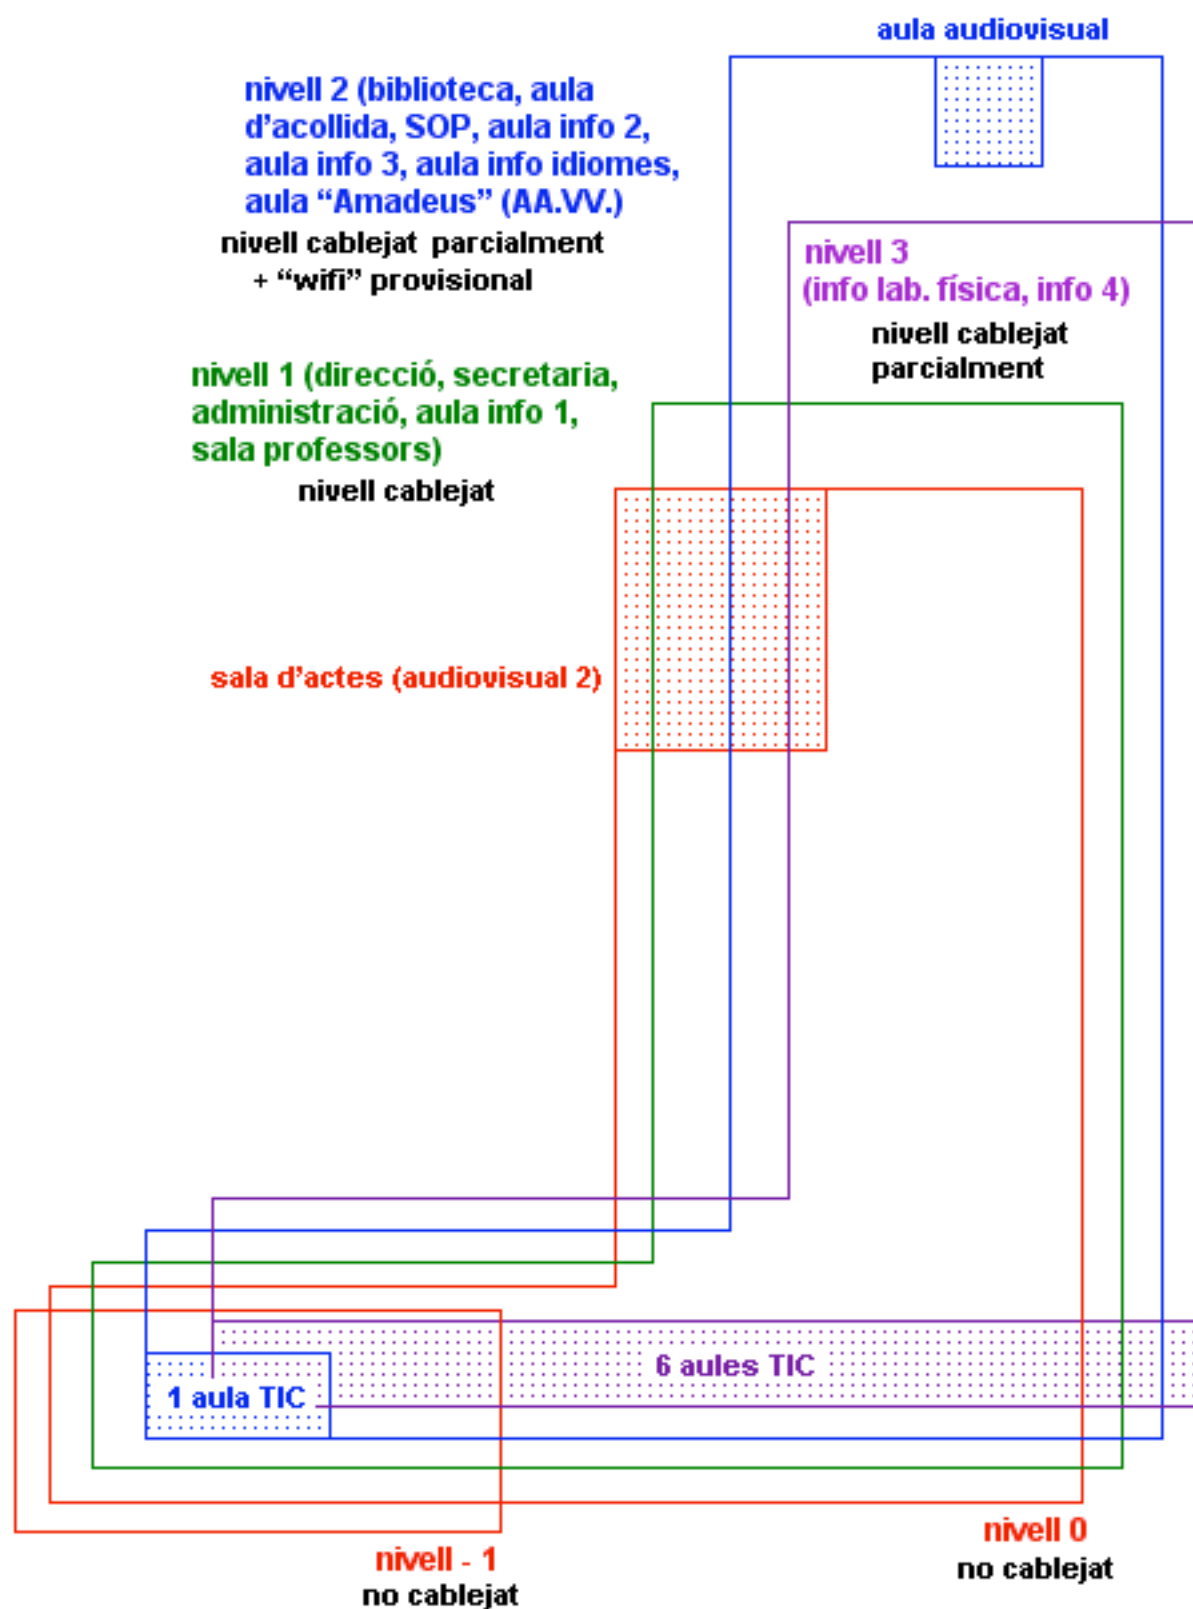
aula audiovisual

nivell 2 (biblioteca, aula d'acollida, SOP, aula info 2, aula info 3, aula info idiomes, aula "Amadeus" (AA.VV.)

nivell cablejat parcialment + "wifi" provisional

nivell 3 (info lab. física, info 4)

nivell cablejat parcialment

nivell 1 (direcció, secretaria, administració, aula info 1, sala professors)

nivell cablejat

sala d'actes (audiovisual 2)

6 aules TIC

1 aula TIC

nivell 0

no cablejat

nivell - 1

no cablejat